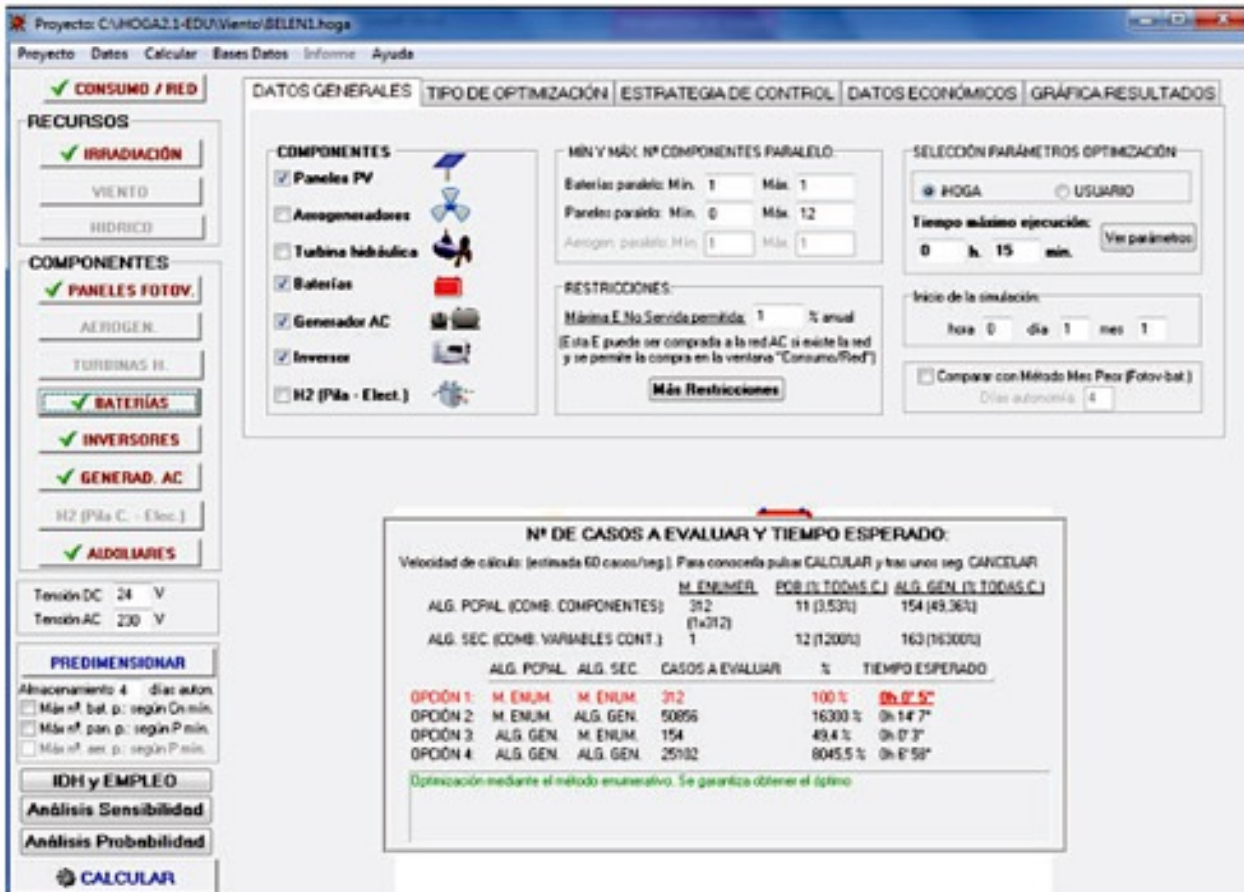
Proyecto: C:\HOGA2.1-EDU\Viento\BELEN1.hoga

Proyecto Datos Calcular Bases Datos Informe Ayuda

✔ CONSUMO / RED
RECURSOS
✔ IRRADIACIÓN
VIENTO
HIDRICO
COMPONENTES
✔ PANELES FOTOV.
AEROGEN.
TURBINAS H.
✔ BATERÍAS
✔ INVERSORES
✔ GENERAD. AC
H2 (Pila C. - Elec.)
✔ AUXILIARES

Tensión DC 24 V
Tensión AC 230 V

PREDIMENSIONAR
Almacenamiento 4 días auton.
Máx nº. bat. p.: según Cn mín.
Máx nº. pan. p.: según P mín.
Máx nº. aer. p.: según P mín.

IDH y EMPLEO
Análisis Sensibilidad
Análisis Probabilidad
CALCULAR

DATOS GENERALES | TIPO DE OPTIMIZACIÓN | ESTRATEGIA DE CONTROL | DATOS ECONÓMICOS | GRÁFICA RESULTADOS

COMPONENTES
Paneles PV
Aerogeneradores
Turbina hidráulica
Baterías
Generador AC
Inversor
H2 (Pila - Elect.)

MÍN Y MÁX. Nº COMPONENTES PARALELO
Baterías paralelo: Mín. 1 Máx. 1
Paneles paralelo: Mín. 0 Máx. 12
Aerogen. paralelo: Mín. 1 Máx. 1

RESTRICCIONES
Máxima E No Servida permitida: 1 % anual
(Esta E puede ser comprada a la red AC si existe la red y se permite la compra en la ventana "Consumo/Red")
Más Restricciones

SELECCIÓN PARÁMETROS OPTIMIZACIÓN
iHOGA USUARIO
Tiempo máximo ejecución:
0 h. 15 min.
Ver parámetros

Inicio de la simulación:
hora 0 día 1 mes 1

Comparar con Método Mes Peor (Fotov-bat.)
Días autonomía 4

Nº DE CASOS A EVALUAR Y TIEMPO ESPERADO:
Velocidad de cálculo: (estimada 60 casos/seg.). Para conocerla pulsar CALCULAR y tras unos seg. CANCELAR

| | M. ENUMER. | POB (% TODAS C.) | ALG. GEN. (% TODAS C.) |
|---|---|---|---|
| ALG. PCPAL. (COMB. COMPONENTES): | 312 (1x312) | 11 (3,53%) | 154 (49,36%) |
| ALG. SEC. (COMB. VARIABLES CONT.) | 1 | 12 (1200%) | 163 (16300%) |

| | ALG. PCPAL. | ALG. SEC. | CASOS A EVALUAR | % | TIEMPO ESPERADO |
|---|---|---|---|---|---|
| OPCIÓN 1: | M. ENUM. | M. ENUM. | 312 | 100 % | 0h 0' 5" |
| OPCIÓN 2: | M. ENUM. | ALG. GEN. | 50856 | 16300 % | 0h 14' 7" |
| OPCIÓN 3: | ALG. GEN. | M. ENUM. | 154 | 49,4 % | 0h 0' 3" |
| OPCIÓN 4: | ALG. GEN. | ALG. GEN. | 25102 | 8045,5 % | 0h 6' 58" |

Optimización mediante el método enumerativo. Se garantiza obtener el óptimo